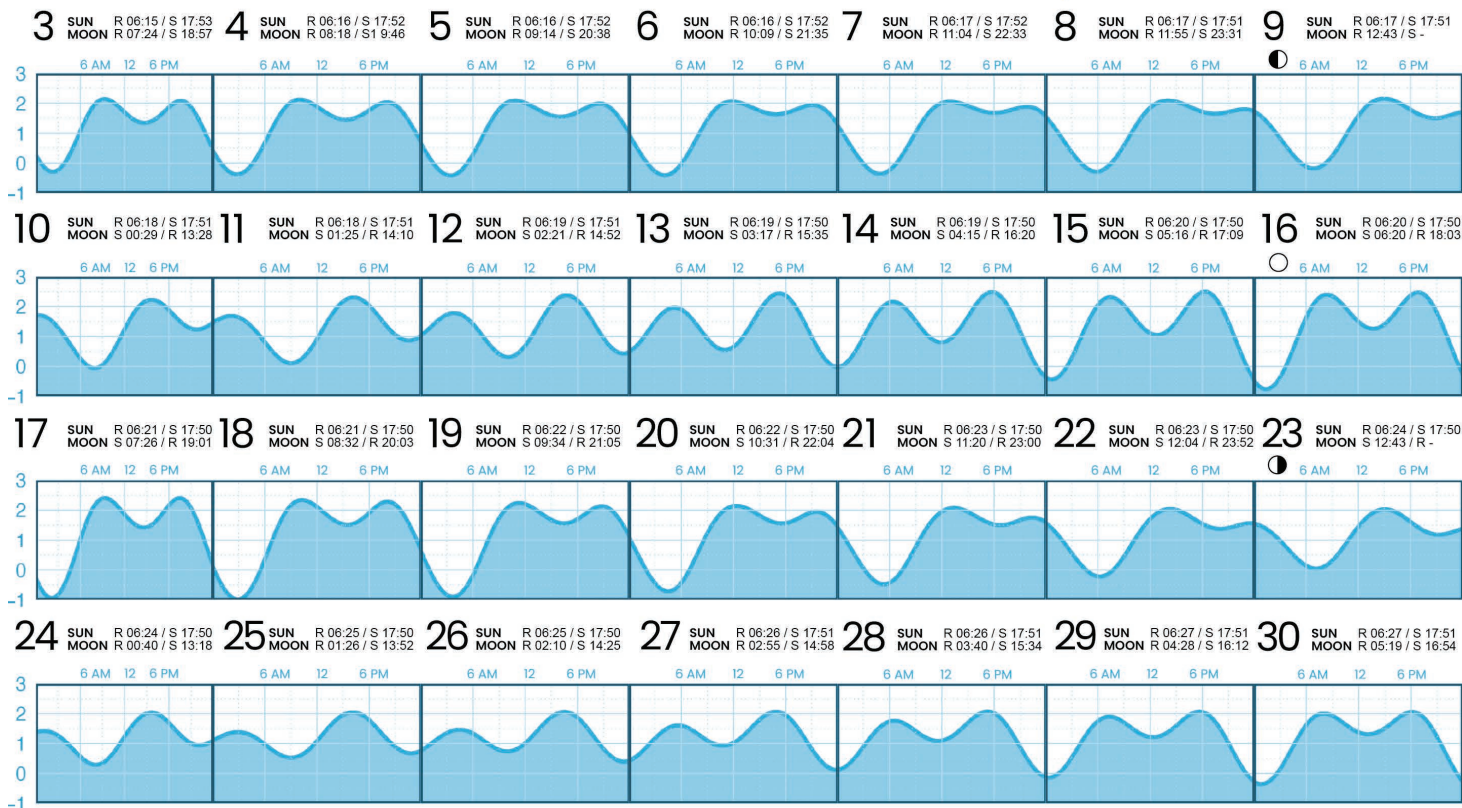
3 SUN R 06:15 / S 17:53
MOON R 07:24 / S 18:57

4 SUN R 06:16 / S 17:52
MOON R 08:18 / S1 9:46

5 SUN R 06:16 / S 17:52
MOON R 09:14 / S 20:38

6 SUN R 06:16 / S 17:52
MOON R 10:09 / S 21:35

7 SUN R 06:17 / S 17:52
MOON R 11:04 / S 22:33

8 SUN R 06:17 / S 17:51
MOON R 11:55 / S 23:31

9 SUN R 06:17 / S 17:51
MOON R 12:43 / S -

6 AM 12 6 PM 6 AM 12 6 PM 6 AM 12 6 PM 6 AM 12 6 PM 6 AM 12 6 PM 6 AM 12 6 PM 6 AM 12 6 PM

3 2 1 0 -1

10 SUN R 06:18 / S 17:51
MOON S 00:29 / R 13:28

11 SUN R 06:18 / S 17:51
MOON S 01:25 / R 14:10

12 SUN R 06:19 / S 17:51
MOON S 02:21 / R 14:52

13 SUN R 06:19 / S 17:50
MOON S 03:17 / R 15:35

14 SUN R 06:19 / S 17:50
MOON S 04:15 / R 16:20

15 SUN R 06:20 / S 17:50
MOON S 05:16 / R 17:09

16 SUN R 06:20 / S 17:50
MOON S 06:20 / R 18:03

6 AM 12 6 PM 6 AM 12 6 PM 6 AM 12 6 PM 6 AM 12 6 PM 6 AM 12 6 PM 6 AM 12 6 PM 6 AM 12 6 PM

3 2 1 0 -1

17 SUN R 06:21 / S 17:50
MOON S 07:26 / R 19:01

18 SUN R 06:21 / S 17:50
MOON S 08:32 / R 20:03

19 SUN R 06:22 / S 17:50
MOON S 09:34 / R 21:05

20 SUN R 06:22 / S 17:50
MOON S 10:31 / R 22:04

21 SUN R 06:23 / S 17:50
MOON S 11:20 / R 23:00

22 SUN R 06:23 / S 17:50
MOON S 12:04 / R 23:52

23 SUN R 06:24 / S 17:50
MOON S 12:43 / R -

6 AM 12 6 PM 6 AM 12 6 PM 6 AM 12 6 PM 6 AM 12 6 PM 6 AM 12 6 PM 6 AM 12 6 PM 6 AM 12 6 PM

3 2 1 0 -1

24 SUN R 06:24 / S 17:50
MOON R 00:40 / S 13:18

25 SUN R 06:25 / S 17:50
MOON R 01:26 / S 13:52

26 SUN R 06:25 / S 17:50
MOON R 02:10 / S 14:25

27 SUN R 06:26 / S 17:51
MOON R 02:55 / S 14:58

28 SUN R 06:26 / S 17:51
MOON R 03:40 / S 15:34

29 SUN R 06:27 / S 17:51
MOON R 04:28 / S 16:12

30 SUN R 06:27 / S 17:51
MOON R 05:19 / S 16:54

6 AM 12 6 PM 6 AM 12 6 PM 6 AM 12 6 PM 6 AM 12 6 PM 6 AM 12 6 PM 6 AM 12 6 PM 6 AM 12 6 PM

3 2 1 0 -1